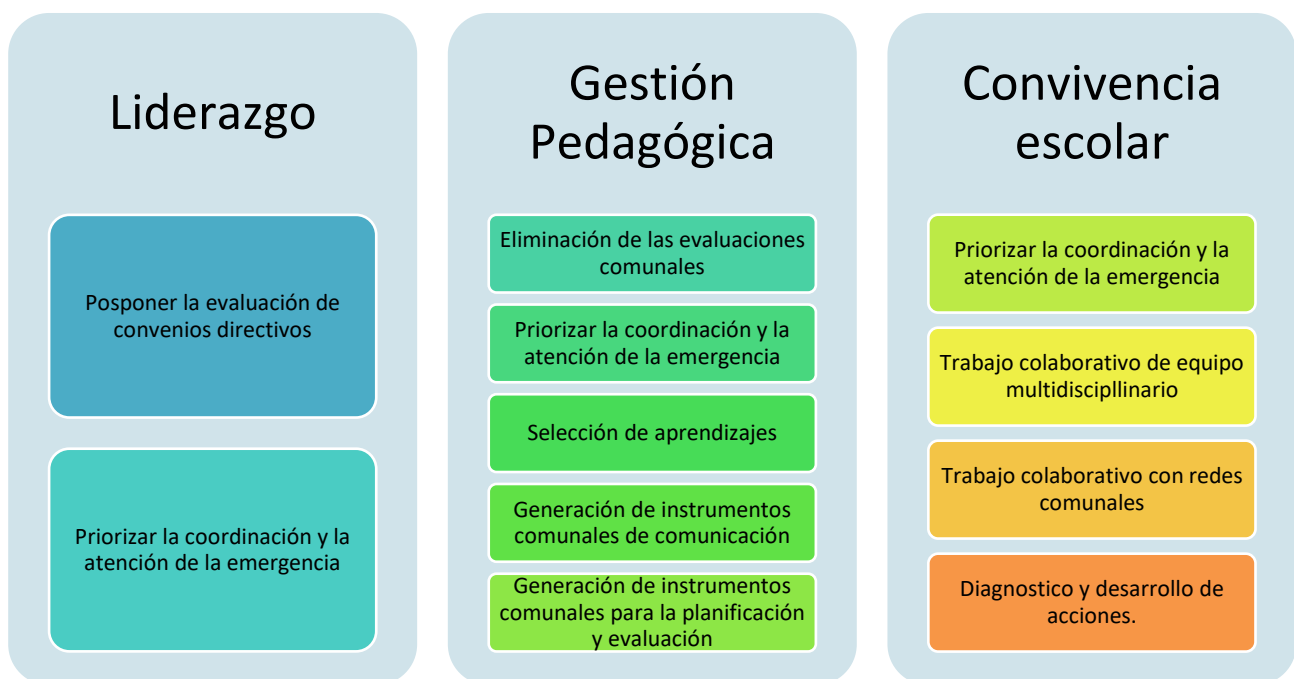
Liderazgo

Posponer la evaluación de convenios directivos

Priorizar la coordinación y la atención de la emergencia

Gestión Pedagógica

Eliminación de las evaluaciones comunales

Priorizar la coordinación y la atención de la emergencia

Selección de aprendizajes

Generación de instrumentos comunales de comunicación

Generación de instrumentos comunales para la planificación y evaluación

Convivencia escolar

Priorizar la coordinación y la atención de la emergencia

Trabajo colaborativo de equipo multidiscipllinario

Trabajo colaborativo con redes comunales

Diagnostico y desarrollo de acciones.